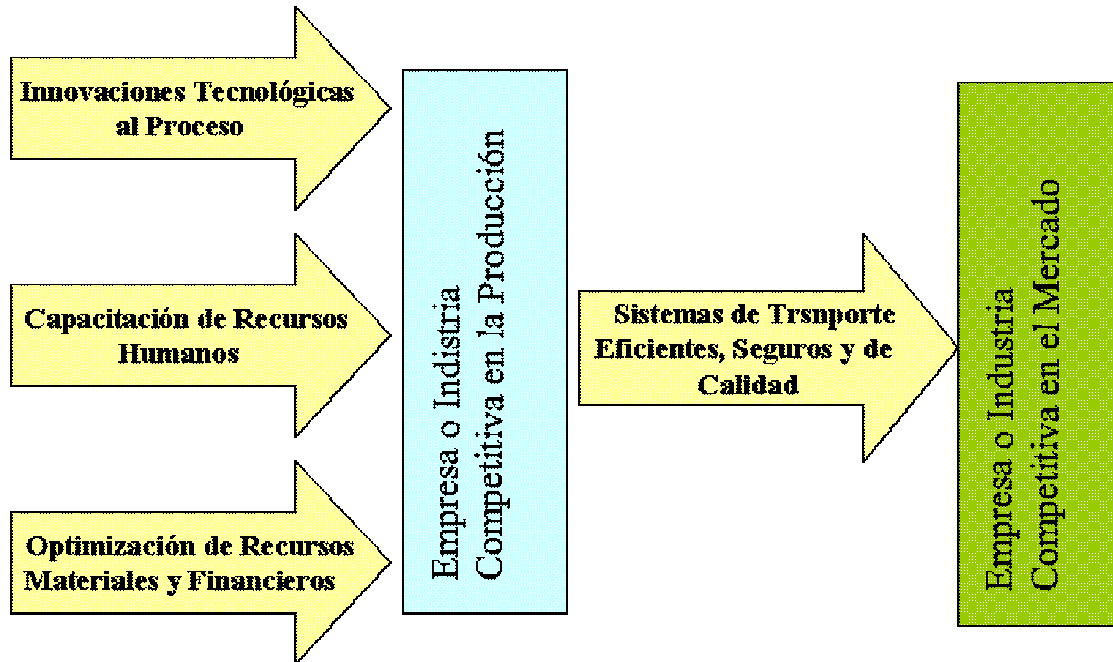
Innovaciones Tecnológicas al Proceso

Capacitación de Recursos Humanos

Optimización de Recursos Materiales y Financieros

Empresa o Indistria Competitiva en la Producción

Sistemas de Trsnporte Eficientes, Seguros y de Calidad

Empresa o Industria Competitiva en el Mercado